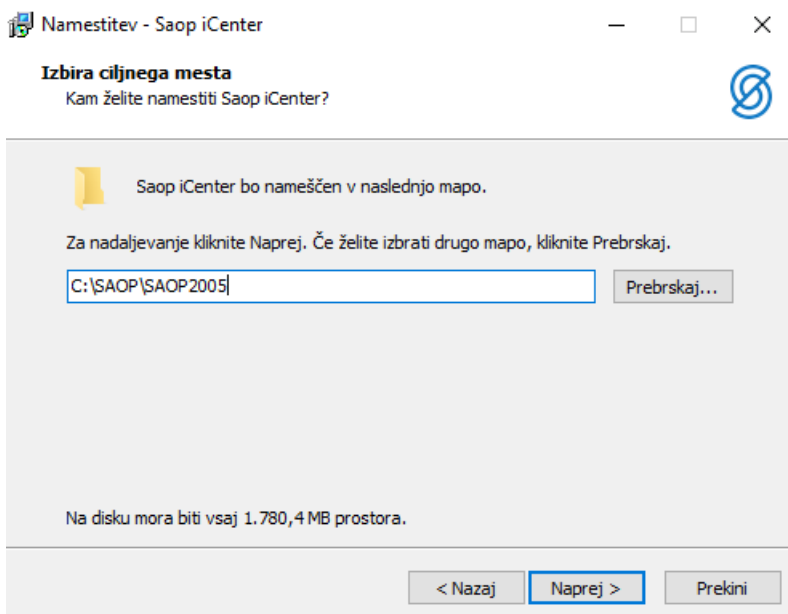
Namestitev - Saop iCenter

Izbira ciljnega mesta
Kam želite namestiti Saop iCenter?

Saop iCenter bo nameščen v naslednjo mapo.

Za nadaljevanje kliknite Naprej. Če želite izbrati drugo mapo, kliknite Prebrskaj.

C:\SAOP\SAOP2005

Prebrskaj...

Na disku mora biti vsaj 1.780,4 MB prostora.

< Nazaj

Naprej >

Prekini